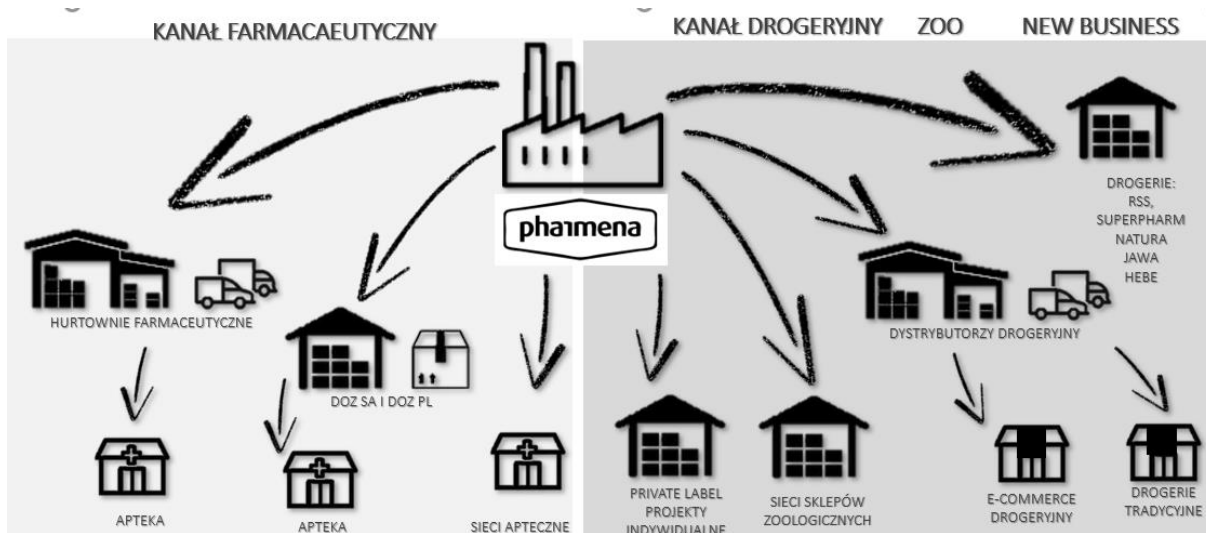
KANAŁ FARMACAEUTYCZNY

KANAŁ DROGERYJNY ZOO NEW BUSINESS

pharmena

DROGERIE: RSS, SUPERPHARM NATURA JAWA HEBE

HURTOWNIE FARMACEUTYCZNE

DOZ SA I DOZ PL

DYSTRYBUTORZY DROGERYJNY

APTEKA

APTEKA

SIECI APTECZNE

PRIVATE LABEL PROJEKTY INDYWIDUALNE

SIECI SKLEPÓW ZOOLOGICZNYCH

E-COMMERCE DROGERYJNY

DROGERIE TRADYCYJNE